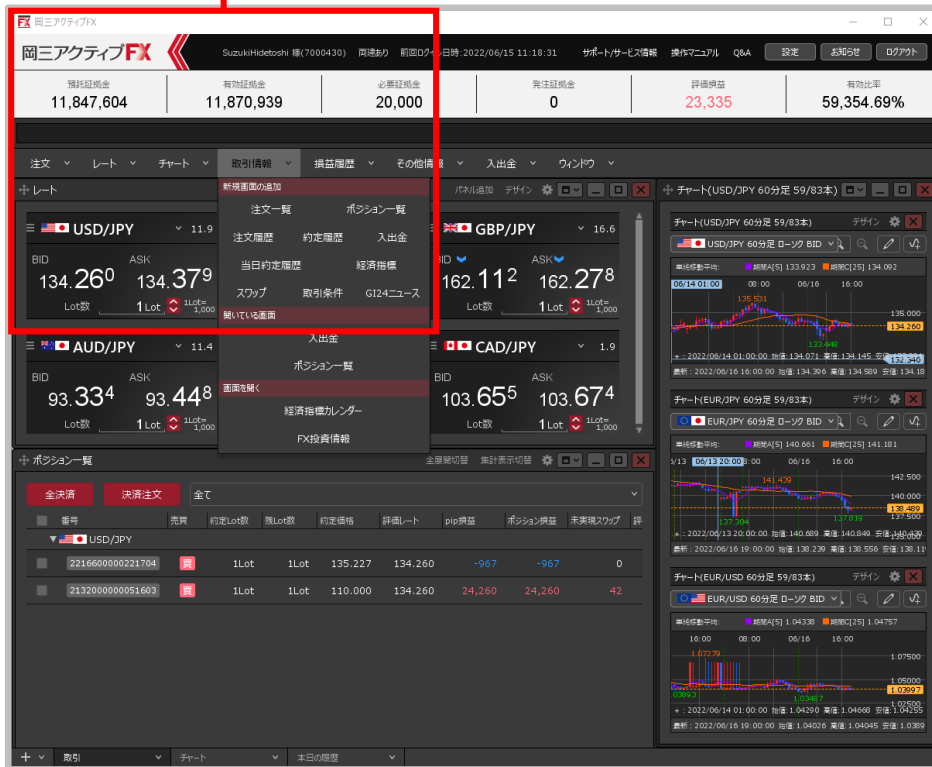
FX 岡三アクティブFX

岡三アクティブFX

SuzukiHidetoshi 様(7000430) 同建あり 前回ログイン日時:2022/06/15 11:18:31 サポート/サービス情報 操作マニュアル Q&A 設定 お知らせ ログアウト

| 預託証拠金 | 有効証拠金 | 必要証拠金 | 発注証拠金 | 評価損益 | 有効比率 |
|---|---|---|---|---|---|
| 11,847,604 | 11,870,939 | 20,000 | 0 | 23,335 | 59,354.69% |

注文 レート チャート 取引情報 損益履歴 その他情報 入出金 ウィンドウ

レート パネル追加 デザイン

新規画面の追加
注文一覧 ポジション一覧
注文履歴 約定履歴 入出金
当日約定履歴 経済指標
スワップ 取引条件 GI24ニュース
開いている画面
入出金
ポジション一覧
画面を開く
経済指標カレンダー
FX投資情報

USD/JPY 11.9
BID 134.26⁰ ASK 134.37⁹
Lot数 1 Lot 1Lot= 1,000

GBP/JPY 16.6
BID 162.11² ASK 162.27⁸
Lot数 1 Lot 1Lot= 1,000

AUD/JPY 11.4
BID 93.33⁴ ASK 93.44⁸
Lot数 1 Lot 1Lot= 1,000

CAD/JPY 1.9
BID 103.65⁵ ASK 103.67⁴
Lot数 1 Lot 1Lot= 1,000

ポジション一覧 全展開切替 集計表示切替

全決済 決済注文 全て

| | 番号 | 売買 | 約定Lot数 | 残Lot数 | 約定価格 | 評価レート | pip損益 | ポジション損益 | 未実現スワップ | 評 |
|---|---|---|---|---|---|---|---|---|---|---|
| | USD/JPY | | | | | | | | | |
| | 2216600000221704 | 買 | 1Lot | 1Lot | 135.227 | 134.260 | -967 | -967 | 0 | |
| | 2132000000051603 | 買 | 1Lot | 1Lot | 110.000 | 134.260 | 24,260 | 24,260 | 42 | |

チャート(USD/JPY 60分足 59/83本)
チャート(USD/JPY 60分足 59/83本) デザイン
USD/JPY 60分足 ローソク BID
単純移動平均: 期間A[5] 133.923 期間C[25] 134.092
06/14 01:00 08:00 06/16 16:00
135.531 135.000 134.260 133.448 133.340
+ : 2022/06/14 01:00:00 始値:134.071 高値:134.145 安値:
最新 : 2022/06/16 16:00:00 始値:134.396 高値:134.589 安値:134.18

チャート(EUR/JPY 60分足 59/83本) デザイン
EUR/JPY 60分足 ローソク BID
単純移動平均: 期間A[5] 140.661 期間C[25] 141.181
6/13 06/13 20:00 08:00 06/16 16:00
141.439 142.500 140.000 138.489 137.204 137.819
+ : 2022/06/13 20:00:00 始値:140.689 高値:140.849 安値:
最新 : 2022/06/16 19:00:00 始値:138.239 高値:138.556 安値:138.1

チャート(EUR/USD 60分足 59/83本) デザイン
EUR/USD 60分足 ローソク BID
単純移動平均: 期間A[5] 1.04338 期間C[25] 1.04757
16:00 08:00 06/16 16:00
1.07279 1.07500 1.05000 1.03997 1.03487 1.03893 1.02500
+ : 2022/06/14 01:00:00 始値:1.04290 高値:1.04668 安値:1.04255
最新 : 2022/06/16 19:00:00 始値:1.04026 高値:1.04045 安値:1.0389

取引 チャート 本日の履歴